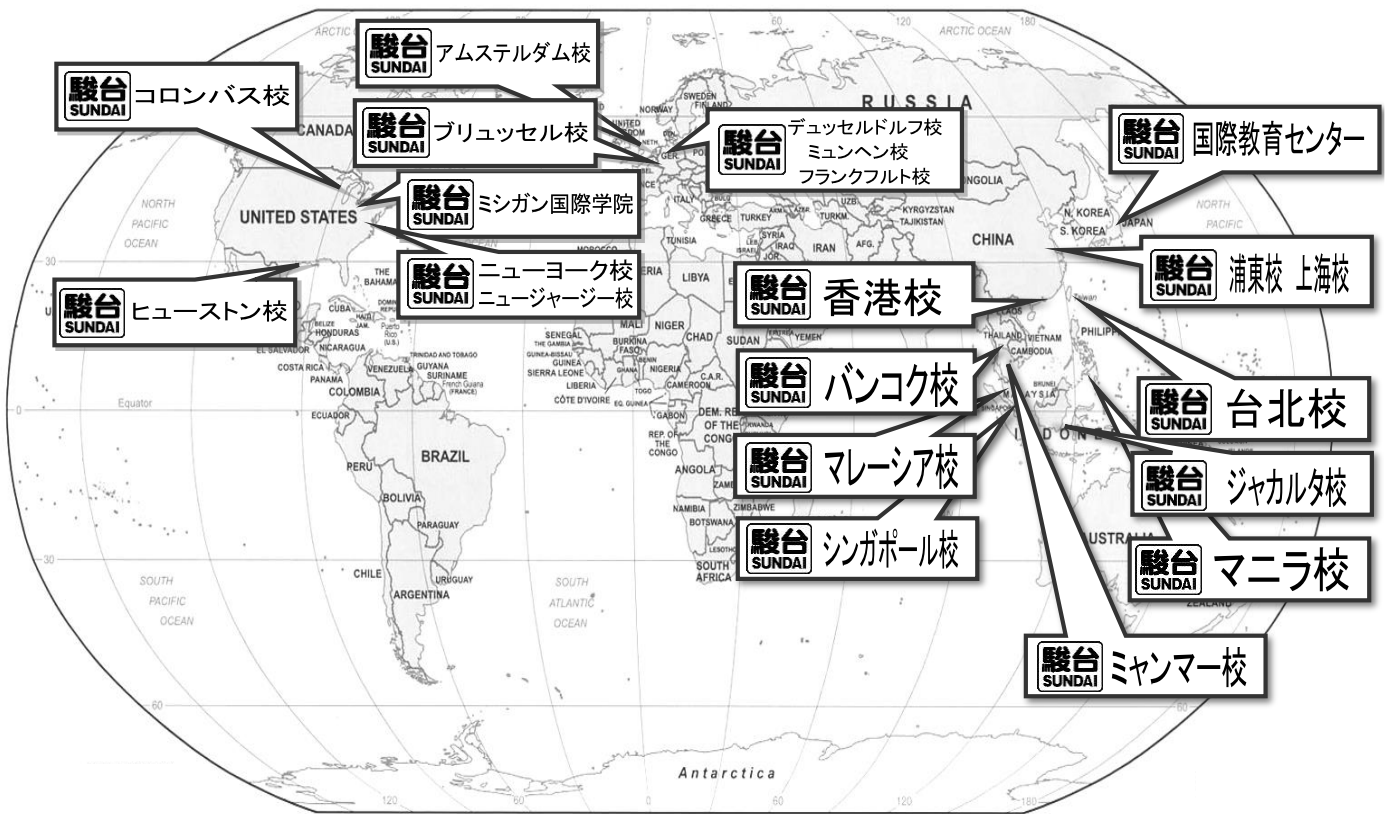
駿台 SUNDAI アムステルダム校

駿台 SUNDAI コロンバス校

駿台 SUNDAI ブリュッセル校

駿台 SUNDAI デュッセルドルフ校 ミュンヘン校 フランクフルト校

駿台 SUNDAI 国際教育センター

駿台 SUNDAI ミシガン国際学院

駿台 SUNDAI ニューヨーク校 ニュージャージー校

駿台 SUNDAI 浦東校 上海校

駿台 SUNDAI ヒューストン校

駿台 SUNDAI 香港校

駿台 SUNDAI バンコク校

駿台 SUNDAI 台北校

駿台 SUNDAI マレーシア校

駿台 SUNDAI ジャカルタ校

駿台 SUNDAI シンガポール校

駿台 SUNDAI マニラ校

駿台 SUNDAI ミャンマー校

ARCTIC OCEAN
RUSSIA
CANADA
NORWAY
SWEDEN
FINLAND
UNITED KINGDOM
GER.
MONGOLIA
NORTH PACIFIC OCEAN
UNITED STATES
ITALY
GREECE
TURKEY
TURKM.
UZB.
KYRGYZSTAN
TAJIKISTAN
N. KOREA
S. KOREA
JAPAN
NORTH
PACIFIC
TUNISIA
SYRIA
IRAQ
IRAN
AFG.
CHINA
MOROCCO
LIBYA
THE BAHAMAS
CUBA
HAITI
JAM.
DOMINICAN REP.
Puerto Rico (U.S.)
MEXICO
BELIZE
HONDURAS
GUATEMALA
EL SALVADOR
NICARAGUA
COSTA RICA
PANAMA
TRINIDAD AND TOBAGO
VENEZUELA
GUYANA
SURINAME
French Guiana (FRANCE)
COLOMBIA
ECUADOR
MALI
NIGER
CHAD
SUDAN
YEMEN
SENEGAL
GUINEA-BISSAU
GUINEA
SIERRA LEONE
LIBERIA
CÔTE D'IVOIRE
BURKINA FASO
GHANA
TOGO
NIGERIA
CAMEROON
C.A.R.
EQ. GUINEA
GABON
REP. OF THE CONGO
DEM. REP. OF THE CONGO
THAILAND
VIETNAM
CAMBODIA
MALAYSIA
PHILIPPINES
Taiwan
INDONESIA
Equator
PERU
BRAZIL
BOLIVIA
PARAGUAY
CHILE
URUGUAY
ARGENTINA
ANGOLA
ZAMBIA
NAMIBIA
ZIMBABWE
BOTSWANA
LESOTHO
SOUTH AFRICA
AUSTRALIA
NEW ZEALAND
SOUTH PACIFIC OCEAN
SOUTH ATLANTIC OCEAN
Antarctica
120
180
60
30
0